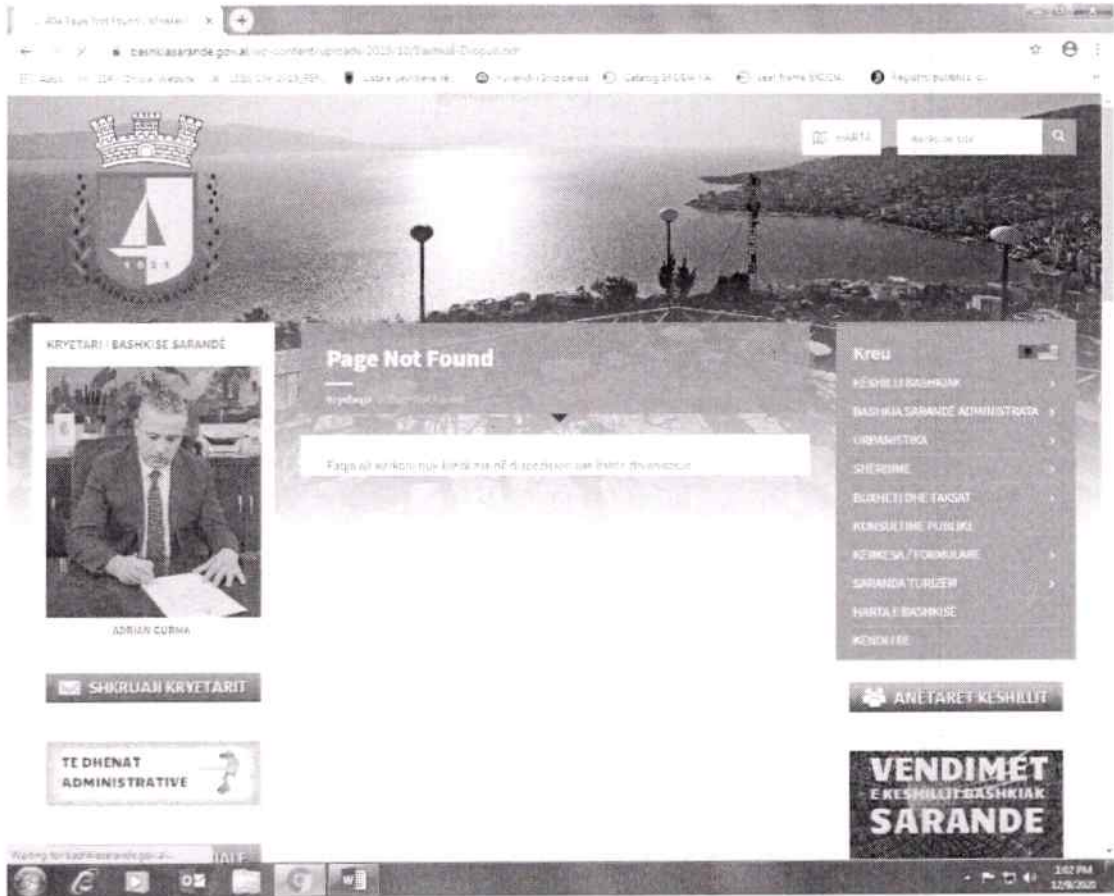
404 Faqja Nuk Gjendet | Bashkia ×

bashkiasarande.gov.al/wp-content/uploads/2015/10/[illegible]

Apps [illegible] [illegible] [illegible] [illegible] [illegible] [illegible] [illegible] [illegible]

1921

HARTA

Kerko ne site

KRYETARI I BASHKISE SARANDE

ADRIAN GURHA

Page Not Found

Kryefaqja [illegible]

Faqja që kërkoni nuk është më në dispozicion ose është zhvendosur.

Kreu

KESHILLI BASHKIAK

BASHKIA SARANDE ADMINISTRATA

URBANISTIKA

SHERBIME

BUXHETI DHE TAKSAT

KONSULTIME PUBLIKE

KERKESA / FORMULARE

SARANDA TURIZEM

HARTAT BASHKISE

KONTAKT

SHKRUAJI KRYETARIT

ANETARET KESHILLIT

TE DHENAT ADMINISTRATIVE

VENDIMET E KESHILLIT BASHKIAK SARANDE

Waiting for bashkiasarande.gov.al...

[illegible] PM
12/8/2020